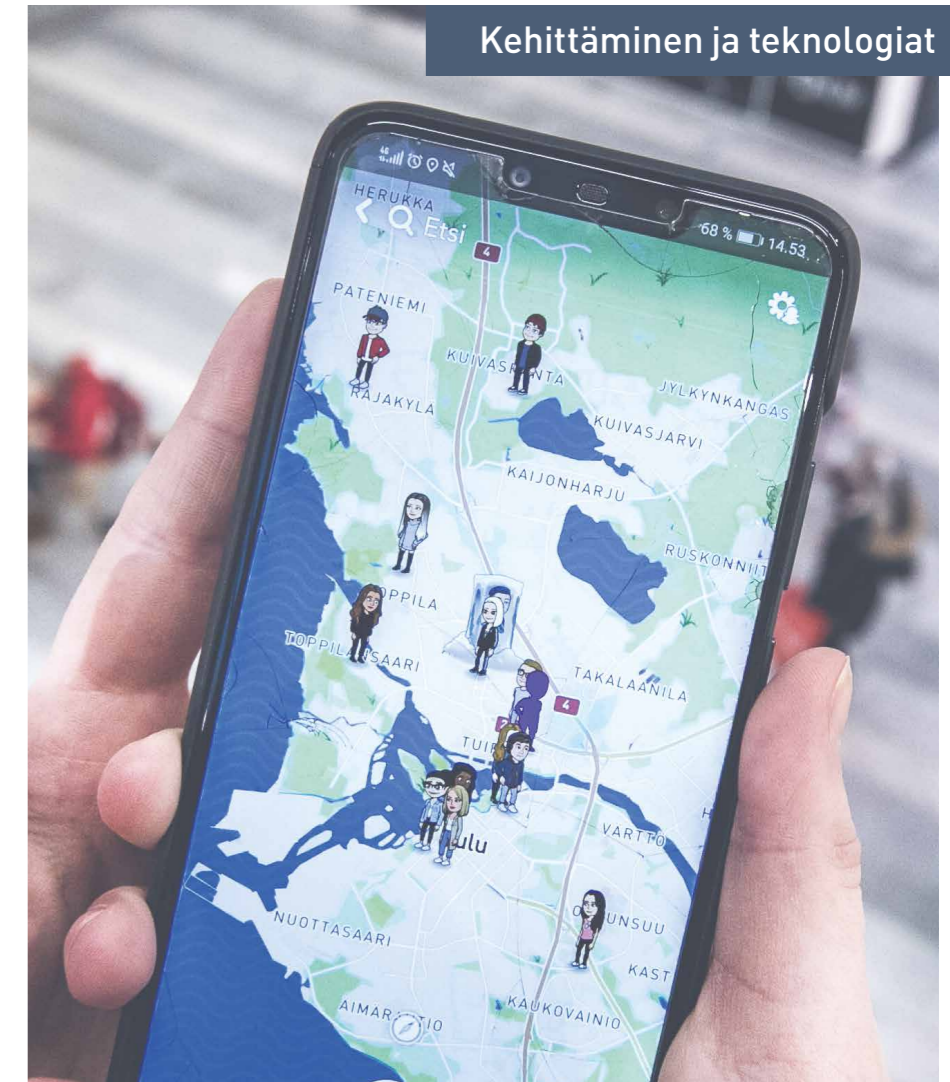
Kehittäminen ja teknologiat

68 % 14.53

HERUKKA

Etsi

4

PATENIEMI

KUIVASRANTA

RAJAKYLÄ

JYLKYNKANGAS

KUIVASJÄRVI

KAIJONHARJU

RUSKONNIITTY

TOPPILA

TOPPILANSAARI

TAKALAANILA

4

TUIRA

VARTTO

Oulu

NUOTTASAARI

OUNSUU

KAST

AIMARAUTIO

KAUKOVAINIO